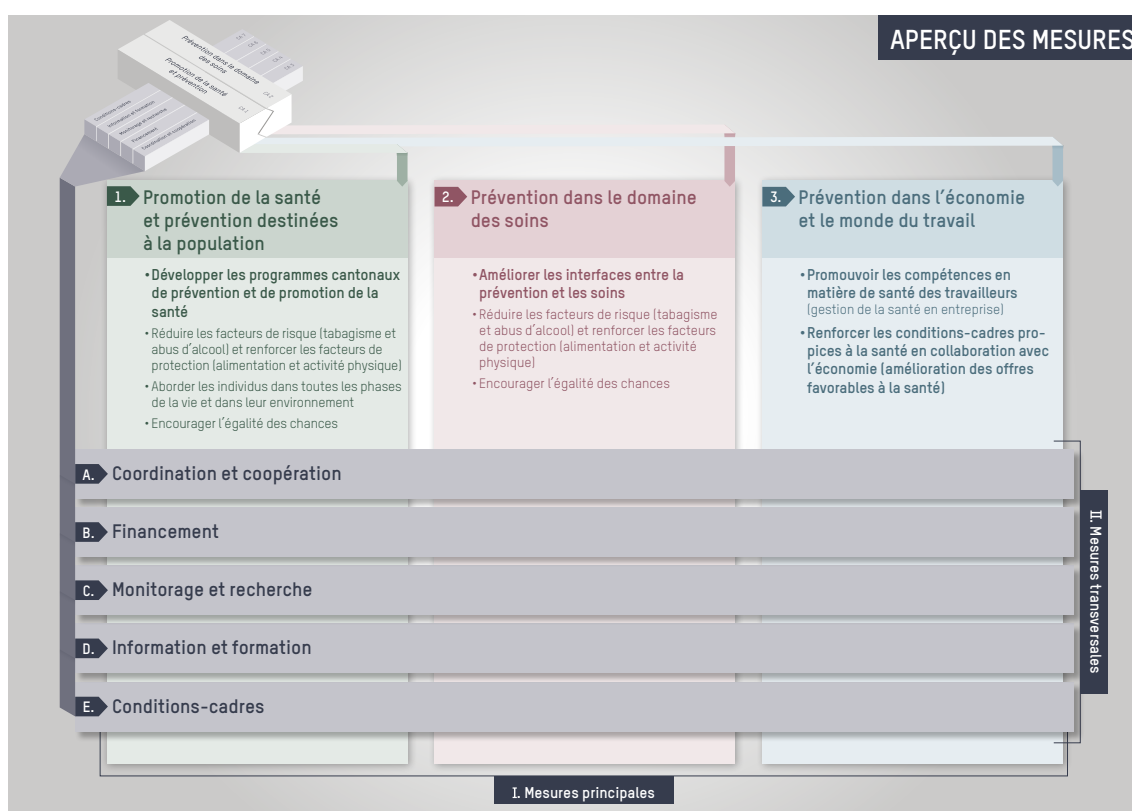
APERÇU DES MESURES

Prévention dans le domaine des soins

Promotion de la santé et prévention

1. Promotion de la santé et prévention destinées à la population

• Développer les programmes cantonaux de prévention et de promotion de la santé
• Réduire les facteurs de risque (tabagisme et abus d'alcool) et renforcer les facteurs de protection (alimentation et activité physique)
• Aborder les individus dans toutes les phases de la vie et dans leur environnement
• Encourager l'égalité des chances

2. Prévention dans le domaine des soins

• Améliorer les interfaces entre la prévention et les soins
• Réduire les facteurs de risque (tabagisme et abus d'alcool) et renforcer les facteurs de protection (alimentation et activité physique)
• Encourager l'égalité des chances

3. Prévention dans l'économie et le monde du travail

• Promouvoir les compétences en matière de santé des travailleurs (gestion de la santé en entreprise)
• Renforcer les conditions-cadres propices à la santé en collaboration avec l'économie (amélioration des offres favorables à la santé)

A. Coordination et coopération

B. Financement

C. Monitorage et recherche

D. Information et formation

E. Conditions-cadres

II. Mesures transversales

I. Mesures principales